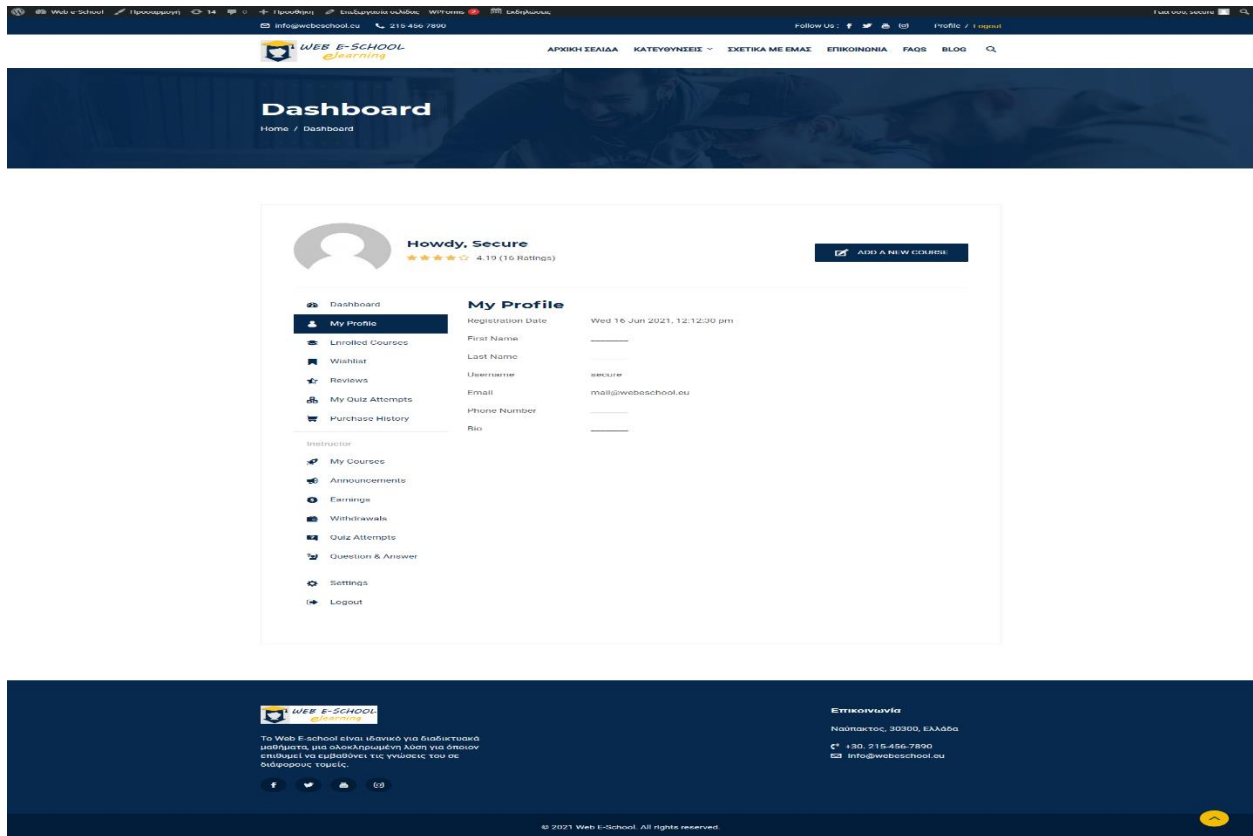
Web e-School Προσαρμογή 14 0 + Προσθήκη Επεξεργασία σελίδας WPForms Εκδηλώσεις Γεια σου, secure

info@webeschool.eu 215 456 7890 Follow Us : Profile / Logout

WEB E-SCHOOL elearning

ΑΡΧΙΚΗ ΣΕΛΙΔΑ ΚΑΤΕΥΘΥΝΣΕΙΣ ΣΧΕΤΙΚΑ ΜΕ ΕΜΑΣ ΕΠΙΚΟΙΝΩΝΙΑ FAQS BLOG

Dashboard

Home / Dashboard

Howdy, Secure

4.19 (16 Ratings)

ADD A NEW COURSE

Dashboard

My Profile

Enrolled Courses

Wishlist

Reviews

My Quiz Attempts

Purchase History

Instructor

My Courses

Announcements

Earnings

Withdrawals

Quiz Attempts

Question & Answer

Settings

Logout

My Profile

| | |
|---|---|
| Registration Date | Wed 16 Jun 2021, 12:12:30 pm |
| First Name | ________ |
| Last Name | ________ |
| Username | secure |
| Email | mail@webeschool.eu |
| Phone Number | ________ |
| Bio | ________ |

WEB E-SCHOOL elearning

Το Web E-school είναι ιδανικό για διαδικτυακά μαθήματα, μια ολοκληρωμένη λύση για όποιον επιθυμεί να εμβαθύνει τις γνώσεις του σε διάφορους τομείς.

Επικοινωνία

Ναύπακτος, 30300, Ελλάδα

+30. 215-456-7890

info@webeschool.eu

© 2021 Web E-School. All rights reserved.